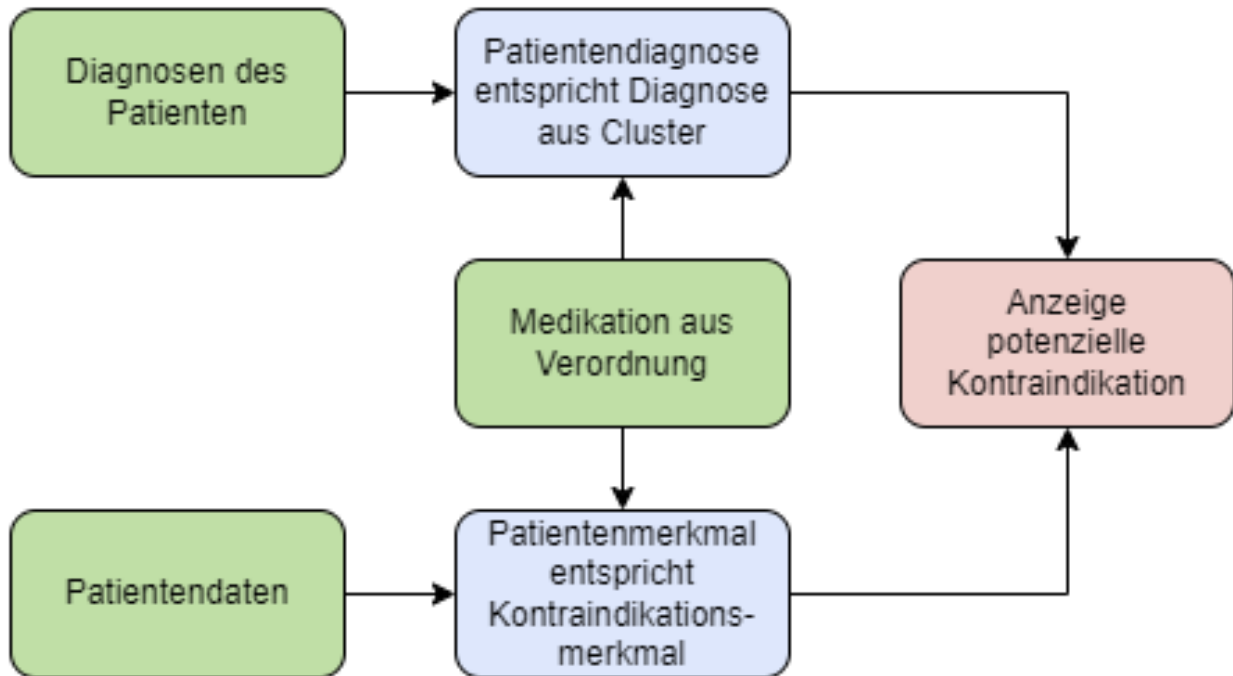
Diagnosen des Patienten

Patientendiagnose entspricht Diagnose aus Cluster

Medikation aus Verordnung

Anzeige potenzielle Kontraindikation

Patientendaten

Patientenmerkmal entspricht Kontraindikationsmerkmal